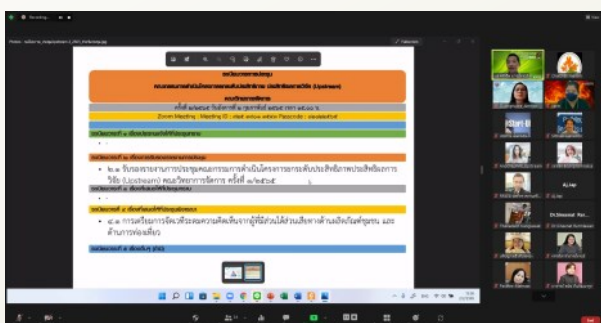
Recording...

ระเบียบวาระการประชุม

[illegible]

Zoom Meeting : Meeting ID : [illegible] Passcode : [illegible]

ระเบียบวาระที่ ๑ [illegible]

ระเบียบวาระที่ ๒ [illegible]

• ๒.๑ รับรองรายงานการประชุมคณะกรรมการดำเนินโครงการยกระดับประสิทธิภาพประสิทธิผลการวิจัย (Upstream) คณะวิทยาการจัดการ ครั้งที่ ๑/๒๕๖๕

ระเบียบวาระที่ ๓ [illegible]

ระเบียบวาระที่ ๔ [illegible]

• ๔.๑ การเตรียมการจัดเวทีระดมความคิดเห็นจากผู้ที่มีส่วนได้ส่วนเสียทางด้านเทคโนโลยีสารสนเทศและด้านการท่องเที่ยว

ระเบียบวาระที่ ๕ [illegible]

AJ Jay

Dr.Sirawat Pan...